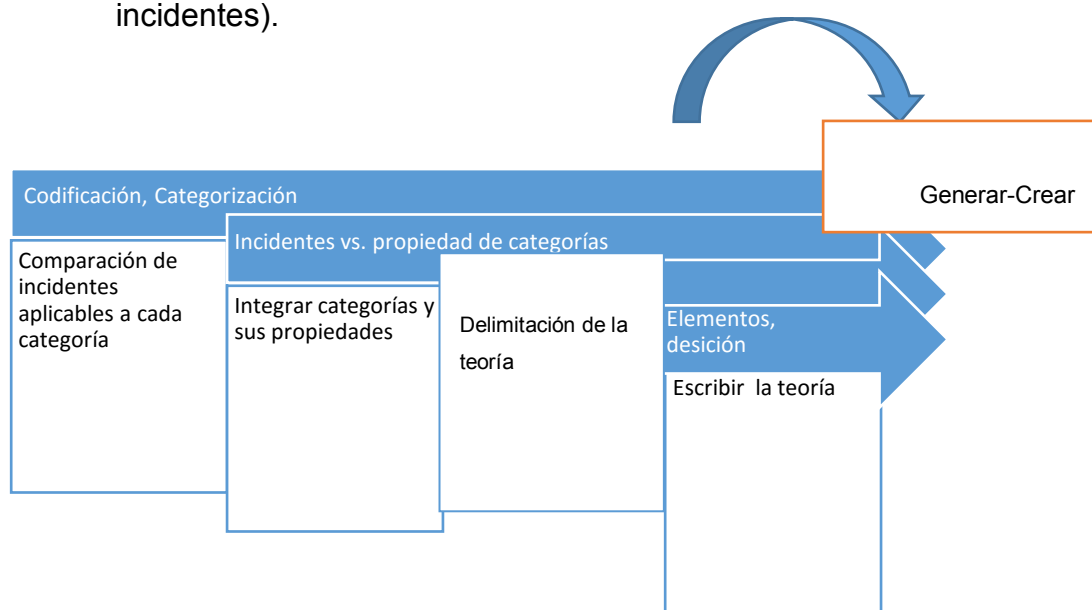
incidentes).

Generar-Crear

Codificación, Categorización

Comparación de incidentes aplicables a cada categoría

Incidentes vs. propiedad de categorías

Integrar categorías y sus propiedades

Delimitación de la teoría

Elementos, desición

Escribir la teoría